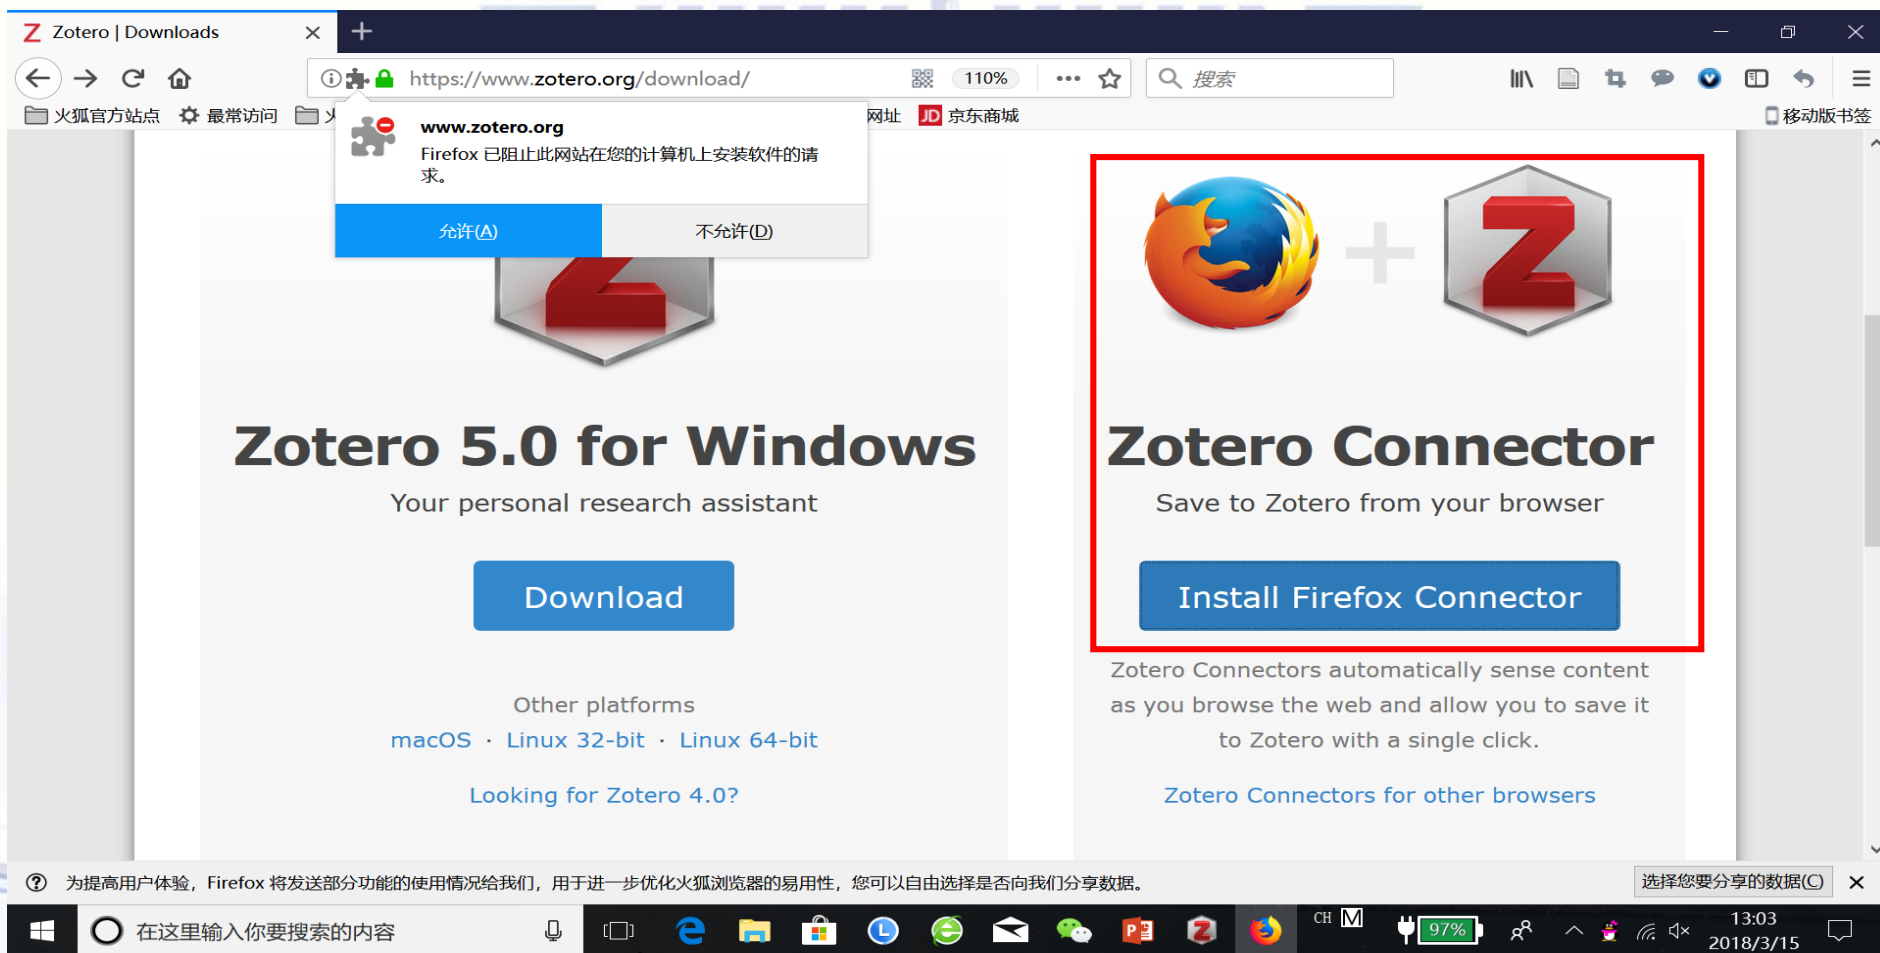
Zotero | Downloads

https://www.zotero.org/download/ 110% ••• 搜索

火狐官方站点 最常访问 火 网址 JD 京东商城 移动版书签

www.zotero.org
Firefox 已阻止此网站在您的计算机上安装软件的请求。

允许(A) 不允许(D)

Zotero 5.0 for Windows

Your personal research assistant

Download

Other platforms

macOS · Linux 32-bit · Linux 64-bit

Looking for Zotero 4.0?

Zotero Connector

Save to Zotero from your browser

Install Firefox Connector

Zotero Connectors automatically sense content as you browse the web and allow you to save it to Zotero with a single click.

Zotero Connectors for other browsers

为提高用户体验，Firefox 将发送部分功能的使用情况给我们，用于进一步优化火狐浏览器的易用性，您可以自由选择是否向我们分享数据。 选择您要分享的数据(C)

在这里输入你要搜索的内容 CH M 97% 13:03 2018/3/15